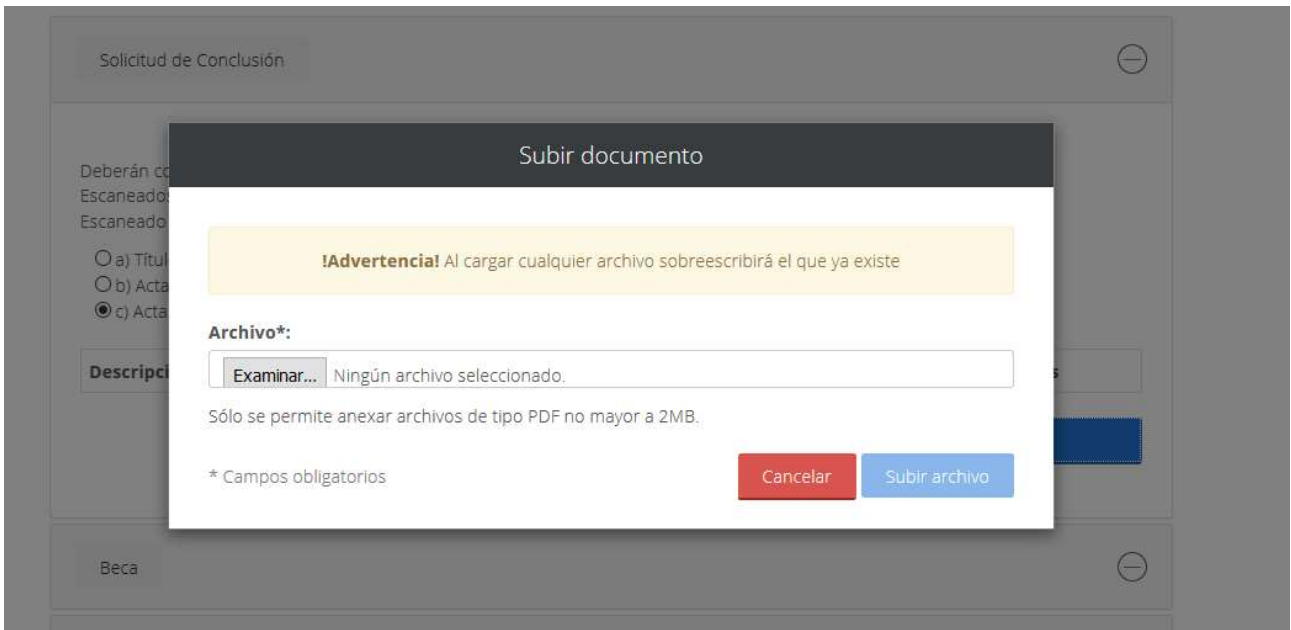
Solicitud de Conclusión

Deberán c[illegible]
Escaneado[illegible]
Escaneado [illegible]

a) Títul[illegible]
b) Acta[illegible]
c) Acta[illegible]

Descripci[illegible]

s

Subir documento

!Advertencia! Al cargar cualquier archivo sobreescribirá el que ya existe

Archivo*:

Examinar... Ningún archivo seleccionado.

Sólo se permite anexar archivos de tipo PDF no mayor a 2MB.

* Campos obligatorios

Cancelar

Subir archivo

Beca